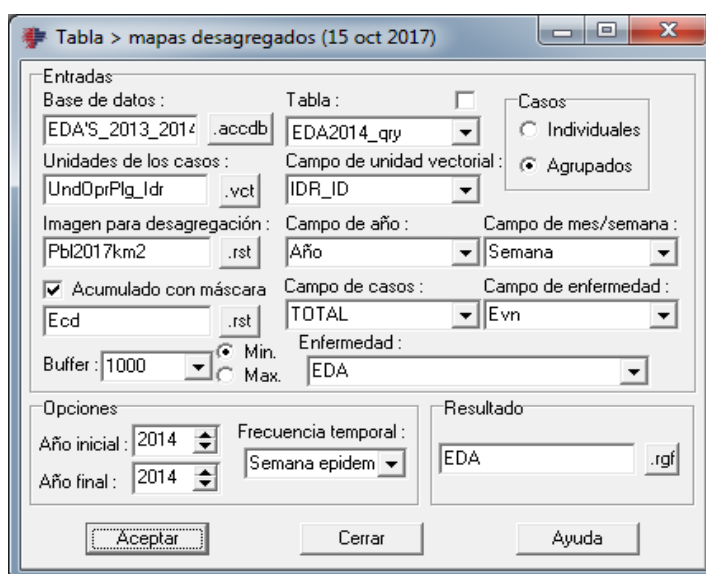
Tabla > mapas desagregados (15 oct 2017)

Entradas

Base de datos :
EDA'S_2013_2014
.accdb

Tabla :
EDA2014_qry

Casos
Individuales
Agrupados

Unidades de los casos :
UndOprPlg_Idr
.vct

Campo de unidad vectorial :
IDR_ID

Imagen para desagregación :
Pbl2017km2
.rst

Campo de año :
Año

Campo de mes/semana :
Semana

Acumulado con máscara
Ecd
.rst

Campo de casos :
TOTAL

Campo de enfermedad :
Evn

Buffer : 1000
Min.
Max.

Enfermedad :
EDA

Opciones
Año inicial : 2014
Año final : 2014
Frecuencia temporal :
Semana epidem

Resultado
EDA
.rgf

Aceptar
Cerrar
Ayuda